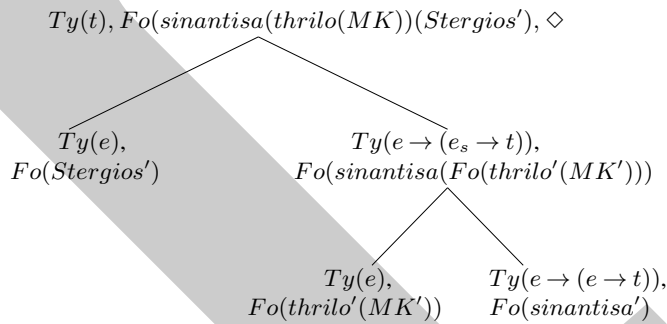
$Ty(t), Fo(sinantisa(thrilo(MK))(Stergios'), \diamond$

$Ty(e),$
$Fo(Stergios')$

$Ty(e \rightarrow (e_s \rightarrow t)),$
$Fo(sinantisa(Fo(thrilo'(MK')))$

$Ty(e),$
$Fo(thrilo'(MK'))$

$Ty(e \rightarrow (e \rightarrow t)),$
$Fo(sinantisa')$